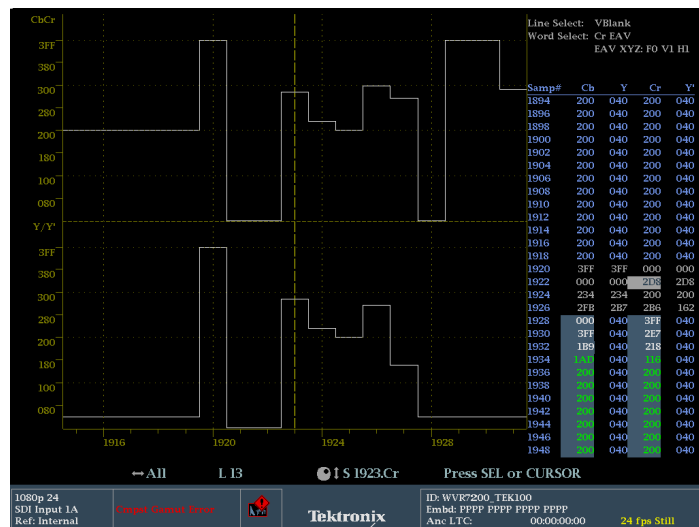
CbCr

3FF
380
300
280
200
180
100
080

Y/Y'

3FF
380
300
280
200
180
100
080

1916 1920 1924 1928

Line Select: VBlank
Word Select: Cr EAV
EAV XYZ: F0 V1 H1

| Samp# | Cb | Y | Cr | Y' |
|---|---|---|---|---|
| 1894 | 200 | 040 | 200 | 040 |
| 1896 | 200 | 040 | 200 | 040 |
| 1898 | 200 | 040 | 200 | 040 |
| 1900 | 200 | 040 | 200 | 040 |
| 1902 | 200 | 040 | 200 | 040 |
| 1904 | 200 | 040 | 200 | 040 |
| 1906 | 200 | 040 | 200 | 040 |
| 1908 | 200 | 040 | 200 | 040 |
| 1910 | 200 | 040 | 200 | 040 |
| 1912 | 200 | 040 | 200 | 040 |
| 1914 | 200 | 040 | 200 | 040 |
| 1916 | 200 | 040 | 200 | 040 |
| 1918 | 200 | 040 | 200 | 040 |
| 1920 | 3FF | 3FF | 000 | 000 |
| 1922 | 000 | 000 | 2D8 | 2D8 |
| 1924 | 234 | 234 | 200 | 200 |
| 1926 | 2FB | 2B7 | 2B6 | 162 |
| 1928 | 000 | 040 | 3FF | 040 |
| 1930 | 3FF | 040 | 2E7 | 040 |
| 1932 | 1B9 | 040 | 218 | 040 |
| 1934 | 1AD | 040 | 116 | 040 |
| 1936 | 200 | 040 | 200 | 040 |
| 1938 | 200 | 040 | 200 | 040 |
| 1940 | 200 | 040 | 200 | 040 |
| 1942 | 200 | 040 | 200 | 040 |
| 1944 | 200 | 040 | 200 | 040 |
| 1946 | 200 | 040 | 200 | 040 |
| 1948 | 200 | 040 | 200 | 040 |

↔All L 13 ↕S 1923.Cr Press SEL or CURSOR

1080p 24
SDI Input 1A
Ref: Internal

Color Gamut Error

Tektronix

ID: WVR7200_TEK100
Embd: PPPP PPPP PPPP PPPP
Anc LTC: 00:00:00:00 24 fps Still